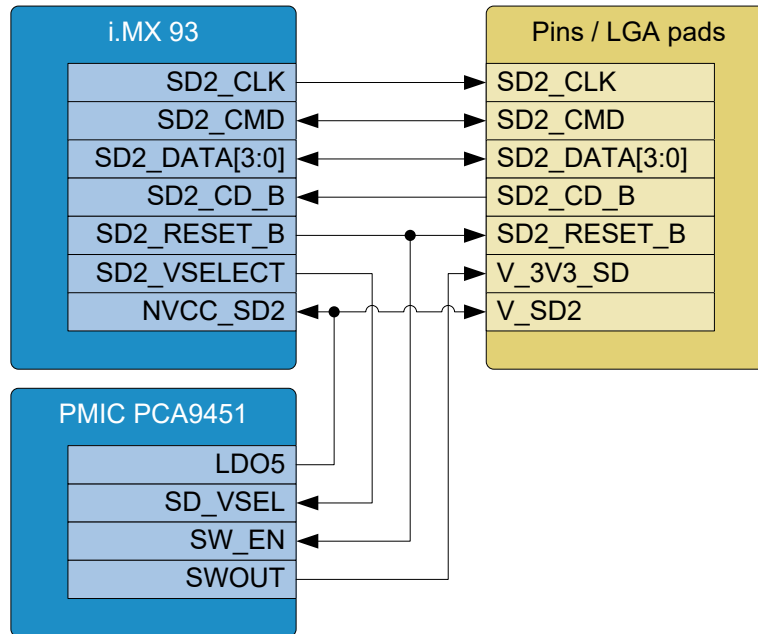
i.MX 93

SD2_CLK
SD2_CMD
SD2_DATA[3:0]
SD2_CD_B
SD2_RESET_B
SD2_VSELECT
NVCC_SD2

Pins / LGA pads

SD2_CLK
SD2_CMD
SD2_DATA[3:0]
SD2_CD_B
SD2_RESET_B
V_3V3_SD
V_SD2

PMIC PCA9451

LDO5
SD_VSEL
SW_EN
SWOUT